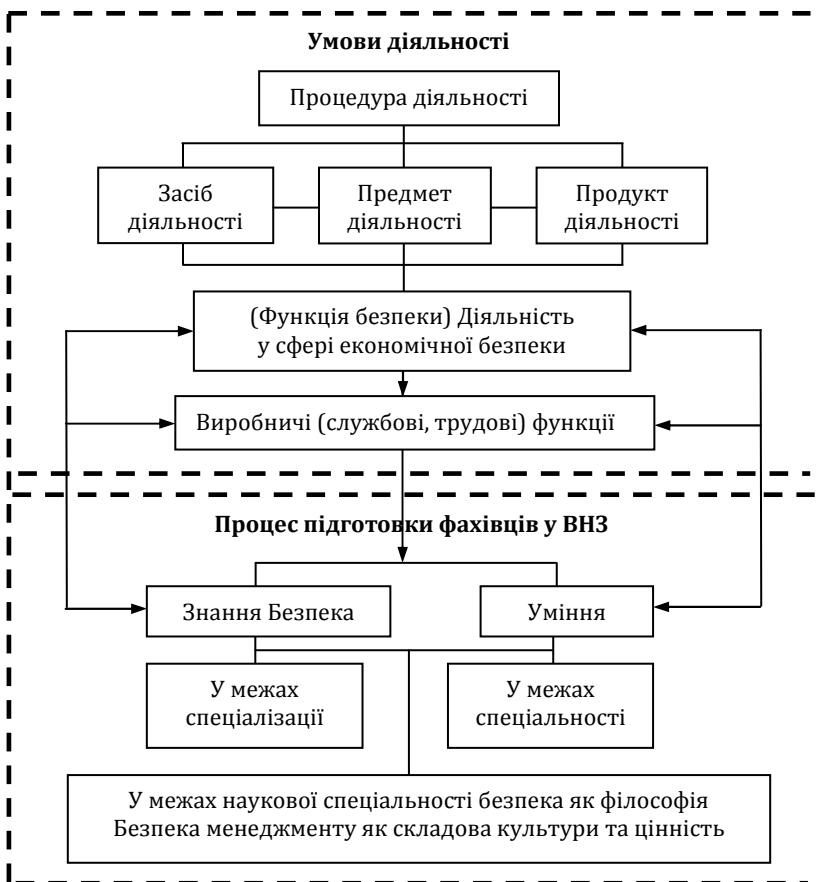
Умови діяльності

Процедура діяльності

Засіб діяльності

Предмет діяльності

Продукт діяльності

(Функція безпеки) Діяльність у сфері економічної безпеки

Виробничі (службові, трудові) функції

Процес підготовки фахівців у ВНЗ

Знання Безпека

Уміння

У межах спеціалізації

У межах спеціальності

У межах наукової спеціальності безпека як філософія
Безпека менеджменту як складова культури та цінність